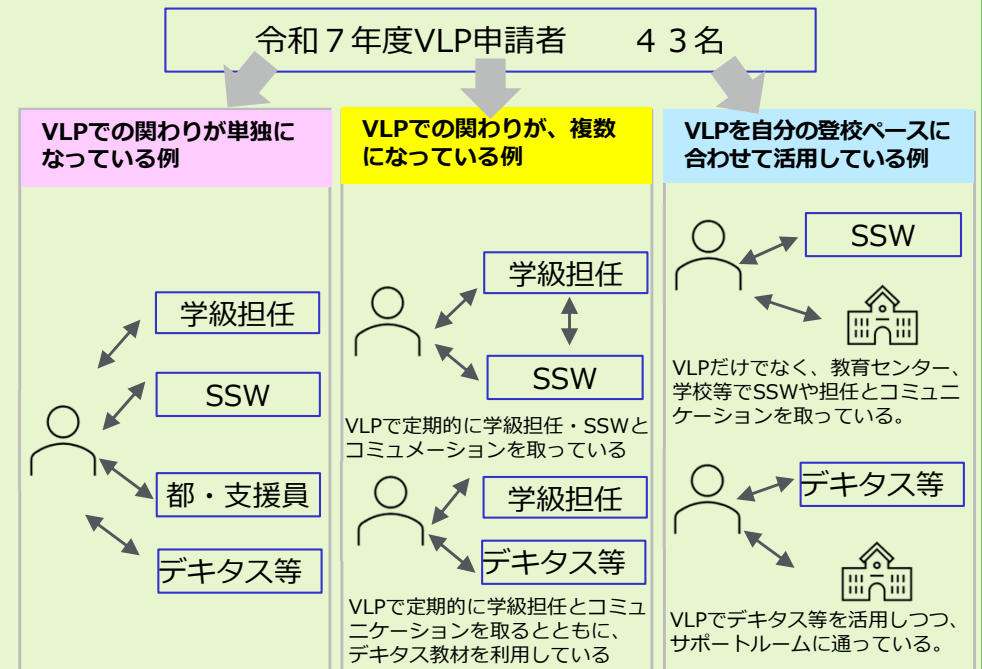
令和７年度VLP申請者　４３名

VLPでの関わりが単独になっている例

学級担任

SSW

都・支援員

デキタス等

VLPでの関わりが、複数になっている例

学級担任

SSW

VLPで定期的に学級担任・SSWとコミュメーションを取っている

学級担任

デキタス等

VLPで定期的に学級担任とコミュニケーションを取るとともに、デキタス教材を利用している

VLPを自分の登校ペースに合わせて活用している例

SSW

VLPだけでなく、教育センター、学校等でSSWや担任とコミュニケーションを取っている。

デキタス等

VLPでデキタス等を活用しつつ、サポートルームに通っている。